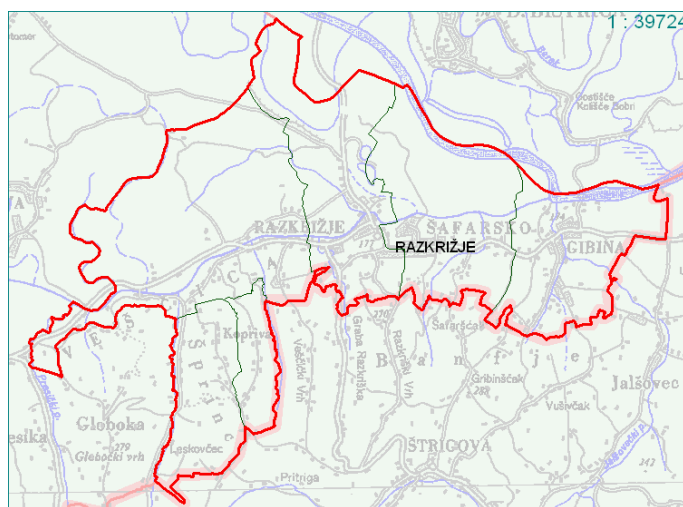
1 : 39724

D. BISTRICA

Gostiče Košiče Bobri

RAZKRIŽJE

ŠAFARSKO

RAZKRIŽJE

GIBINA

Kopriva

Veščica Vrh

Graba Razkrižka

Razkriški Vrh

Šafarščak

Gibinščak

Jalšovec

Vušivčak

Globoka

Globočki vrh

Leskovčec

Pritriga

ŠTRIGOVA

Pesika

B a n f j e

P r i n c